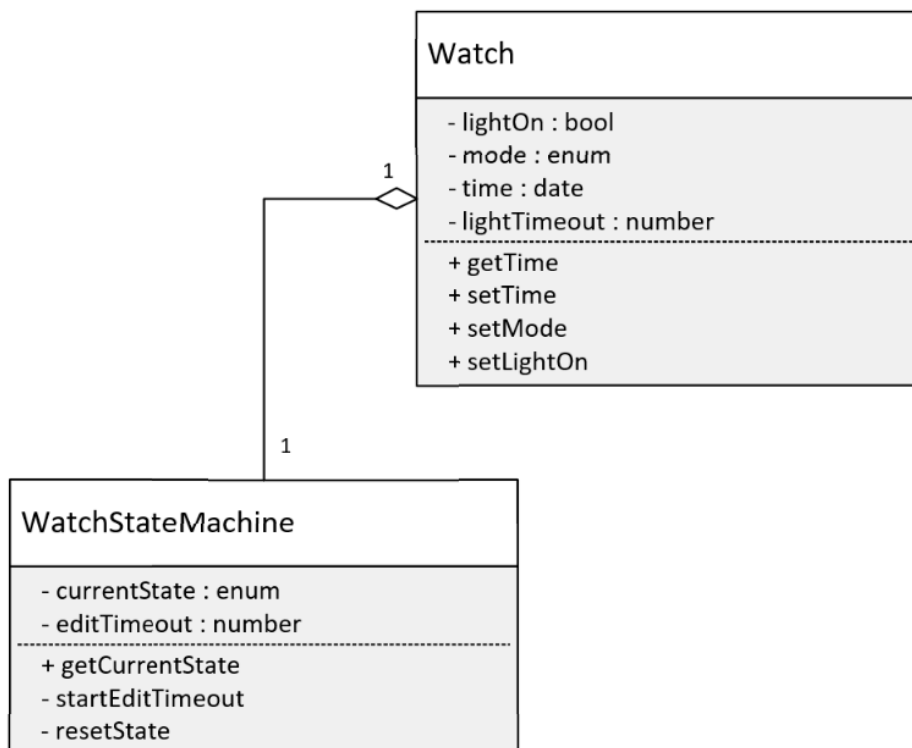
Watch

- lightOn : bool
- mode : enum
- time : date
- lightTimeout : number

+ getTime
+ setTime
+ setMode
+ setLightOn

1

1

WatchStateMachine

- currentState : enum
- editTimeout : number

+ getCurrentState
- startEditTimeout
- resetState